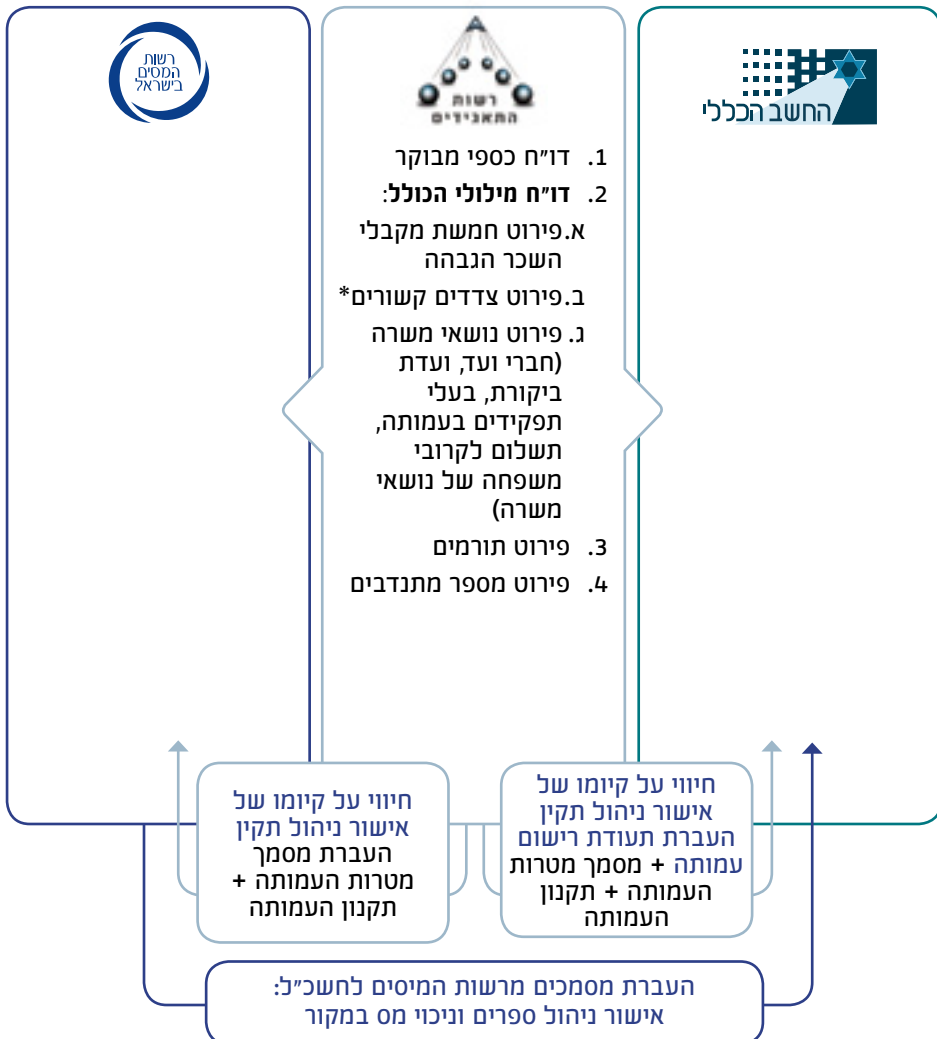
רשות המסים בישראל

רשות התאגידים

החשב הכללי

1. דו"ח כספי מבוקר

2. **דו"ח מילולי הכולל**:

א.פירוט חמשת מקבלי השכר הגבהה

ב.פירוט צדדים קשורים*

ג. פירוט נושאי משרה (חברי ועד, ועדת ביקורת, בעלי תפקידים בעמותה, תשלום לקרובי משפחה של נושאי משרה)

3. פירוט תורמים

4. פירוט מספר מתנדבים

חיווי על קיומו של אישור ניהול תקין העברת מסמך מטרות העמותה + תקנון העמותה

חיווי על קיומו של אישור ניהול תקין העברת תעודת רישום עמותה + מסמך מטרות העמותה + תקנון העמותה

העברת מסמכים מרשות המיסים לחשכ"ל: אישור ניהול ספרים וניכוי מס במקור